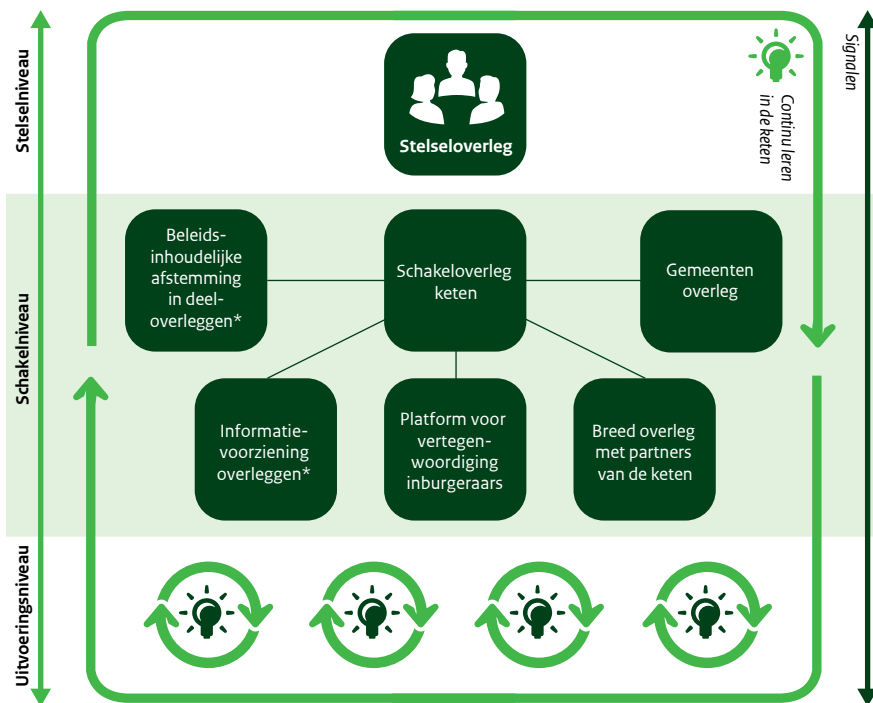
Stelselniveau

Schakelniveau

Uitvoeringsniveau

Signalen

Continu leren in de keten

Stelseloverleg

Beleidsinhoudelijke afstemming in deeloverleggen*

Schakeloverleg keten

Gemeenten overleg

Informatievoorziening overleggen*

Platform voor vertegenwoordiging inburgeraars

Breed overleg met partners van de keten